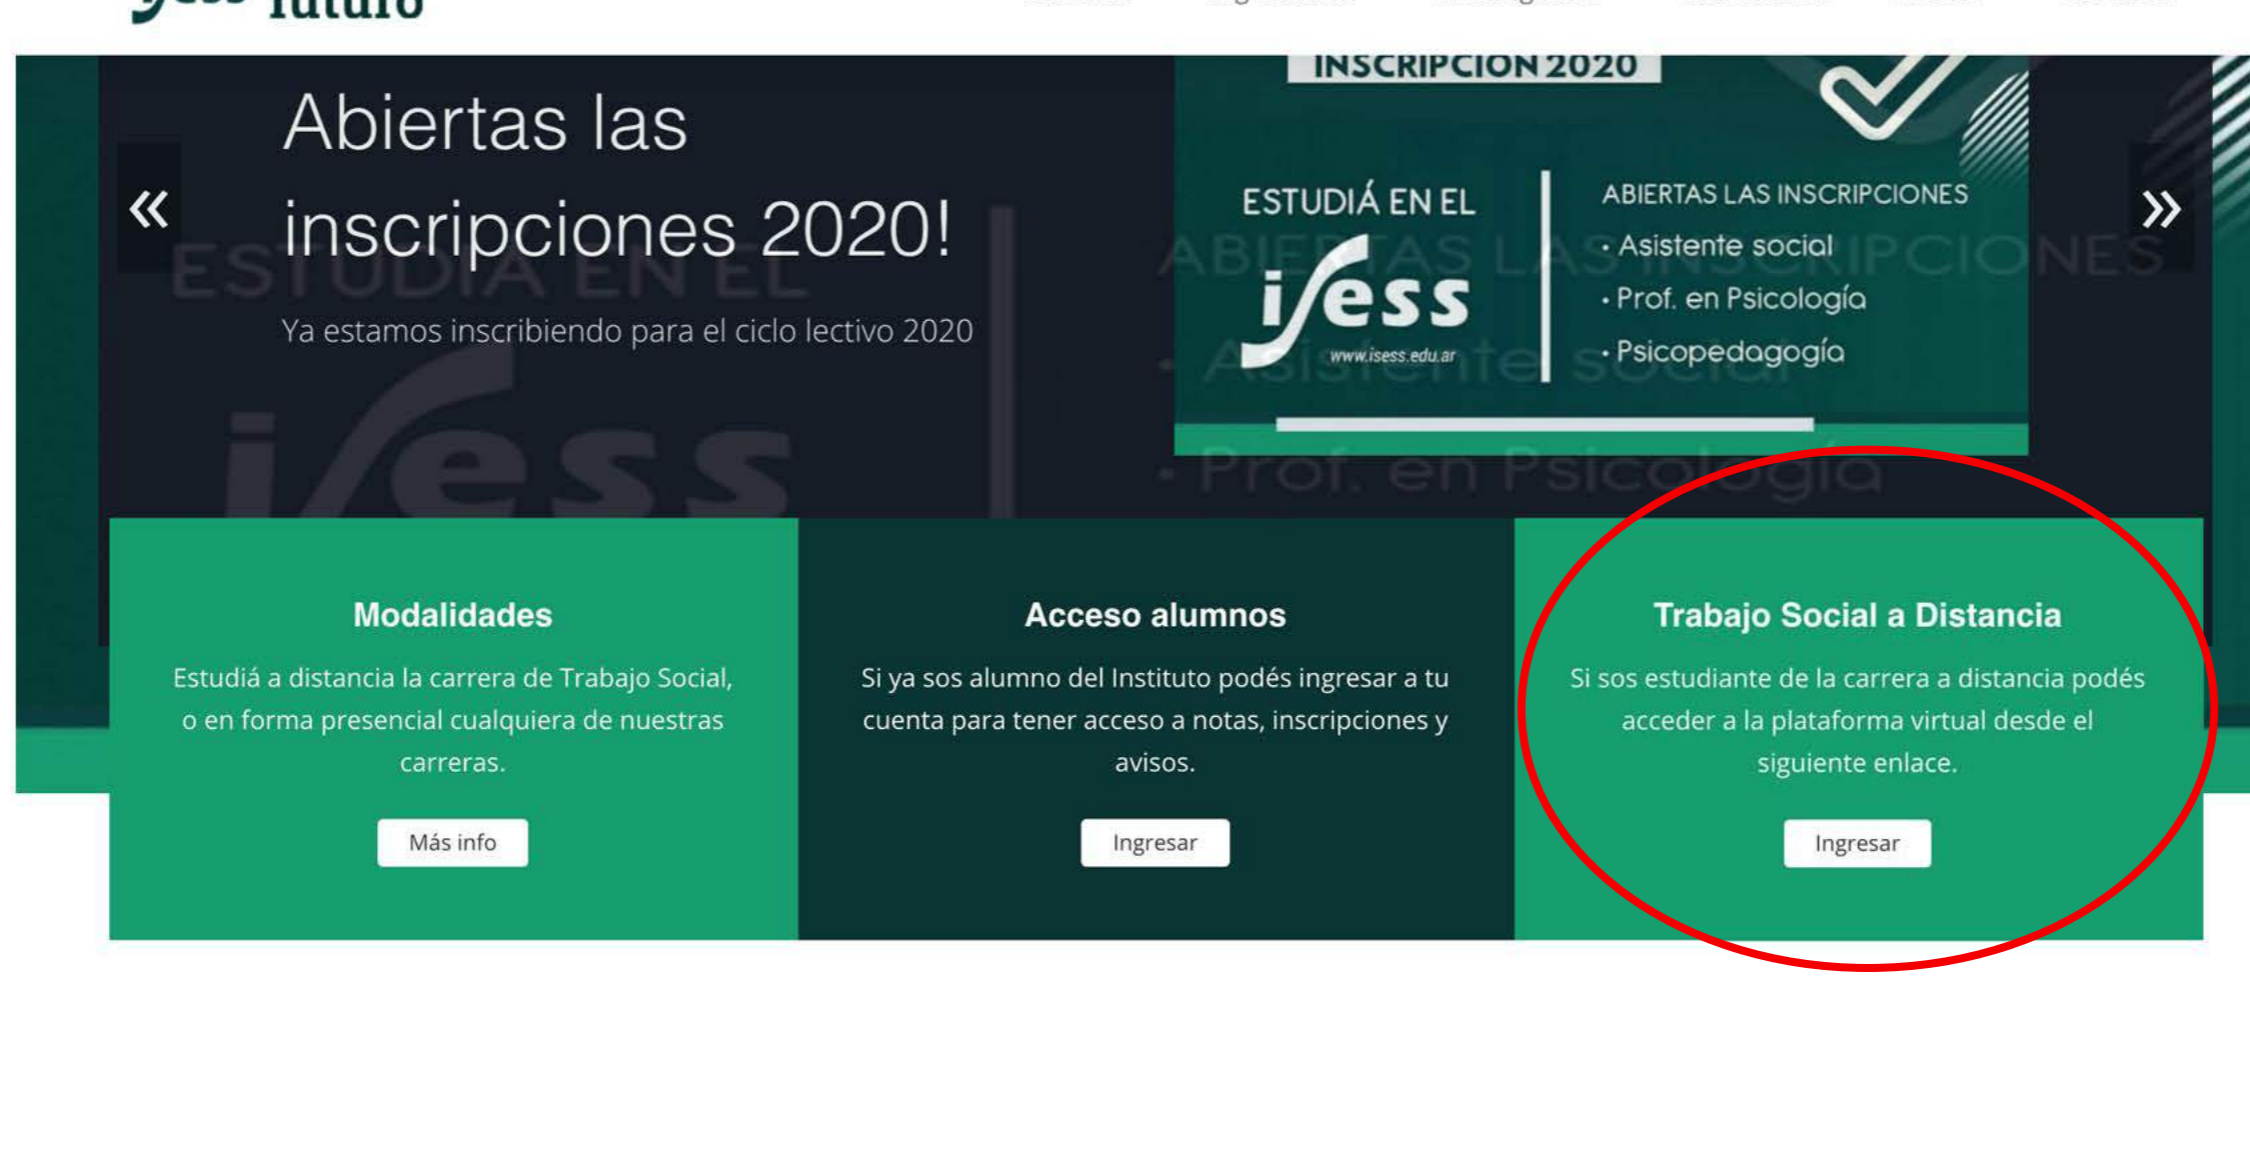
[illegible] futuro

INSCRIPCION 2020

Abiertas las inscripciones 2020!

Ya estamos inscribiendo para el ciclo lectivo 2020

«

»

ESTUDIÁ EN EL

isess

www.isess.edu.ar

ABIERTAS LAS INSCRIPCIONES
• Asistente social
• Prof. en Psicología
• Psicopedagogía

Modalidades

Estudiá a distancia la carrera de Trabajo Social, o en forma presencial cualquiera de nuestras carreras.

Más info

Acceso alumnos

Si ya sos alumno del Instituto podés ingresar a tu cuenta para tener acceso a notas, inscripciones y avisos.

Ingresar

Trabajo Social a Distancia

Si sos estudiante de la carrera a distancia podés acceder a la plataforma virtual desde el siguiente enlace.

Ingresar